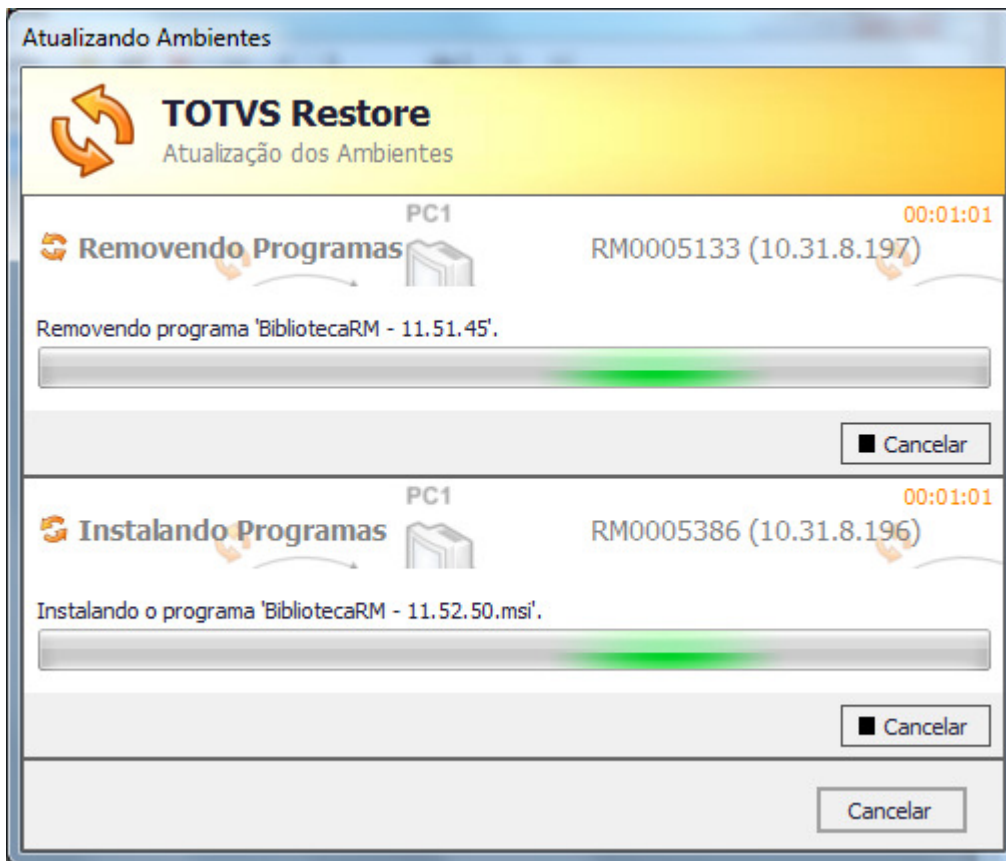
Atualizando Ambientes

TOTVS Restore
Atualização dos Ambientes

PC1
00:01:01
Removendo Programas
RM0005133 (10.31.8.197)

Removendo programa 'BibliotecaRM - 11.51.45'.

Cancelar

PC1
00:01:01
Instalando Programas
RM0005386 (10.31.8.196)

Instalando o programa 'BibliotecaRM - 11.52.50.msi'.

Cancelar

Cancelar